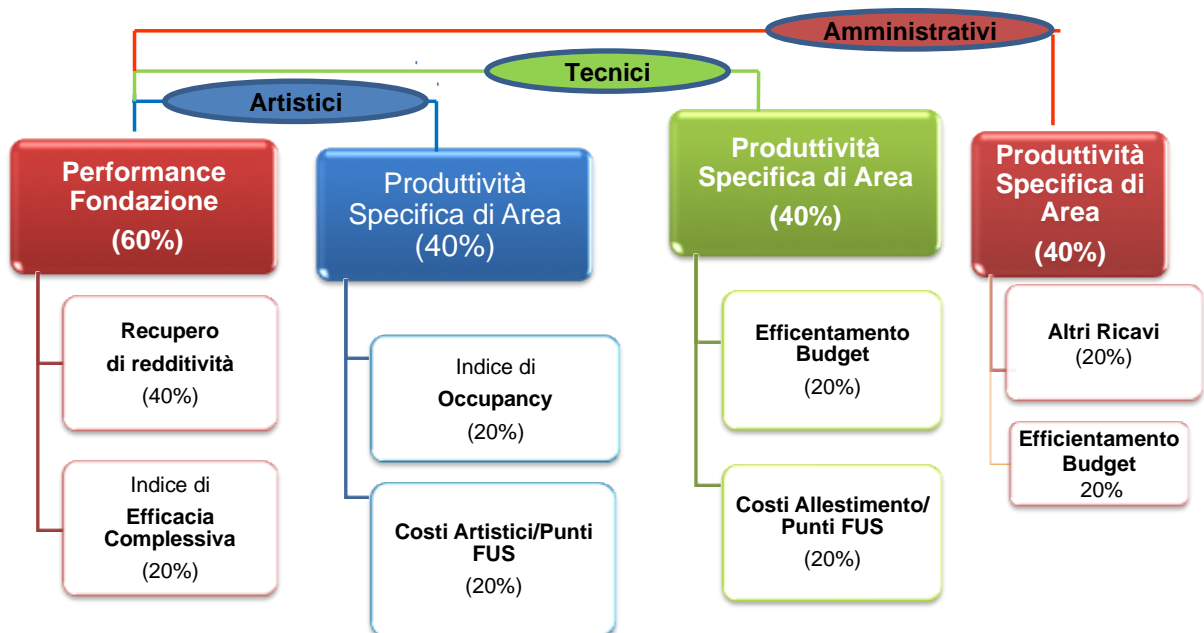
Amministrativi

Tecnici

Artistici

Performance Fondazione
(60%)

Recupero di redditività
(40%)

Indice di Efficacia Complessiva
(20%)

Produttività Specifica di Area
(40%)

Indice di Occupancy
(20%)

Costi Artistici/Punti FUS
(20%)

Produttività Specifica di Area
(40%)

Efficentamento Budget
(20%)

Costi Allestimento/ Punti FUS
(20%)

Produttività Specifica di Area
(40%)

Altri Ricavi
(20%)

Efficientamento Budget
20%